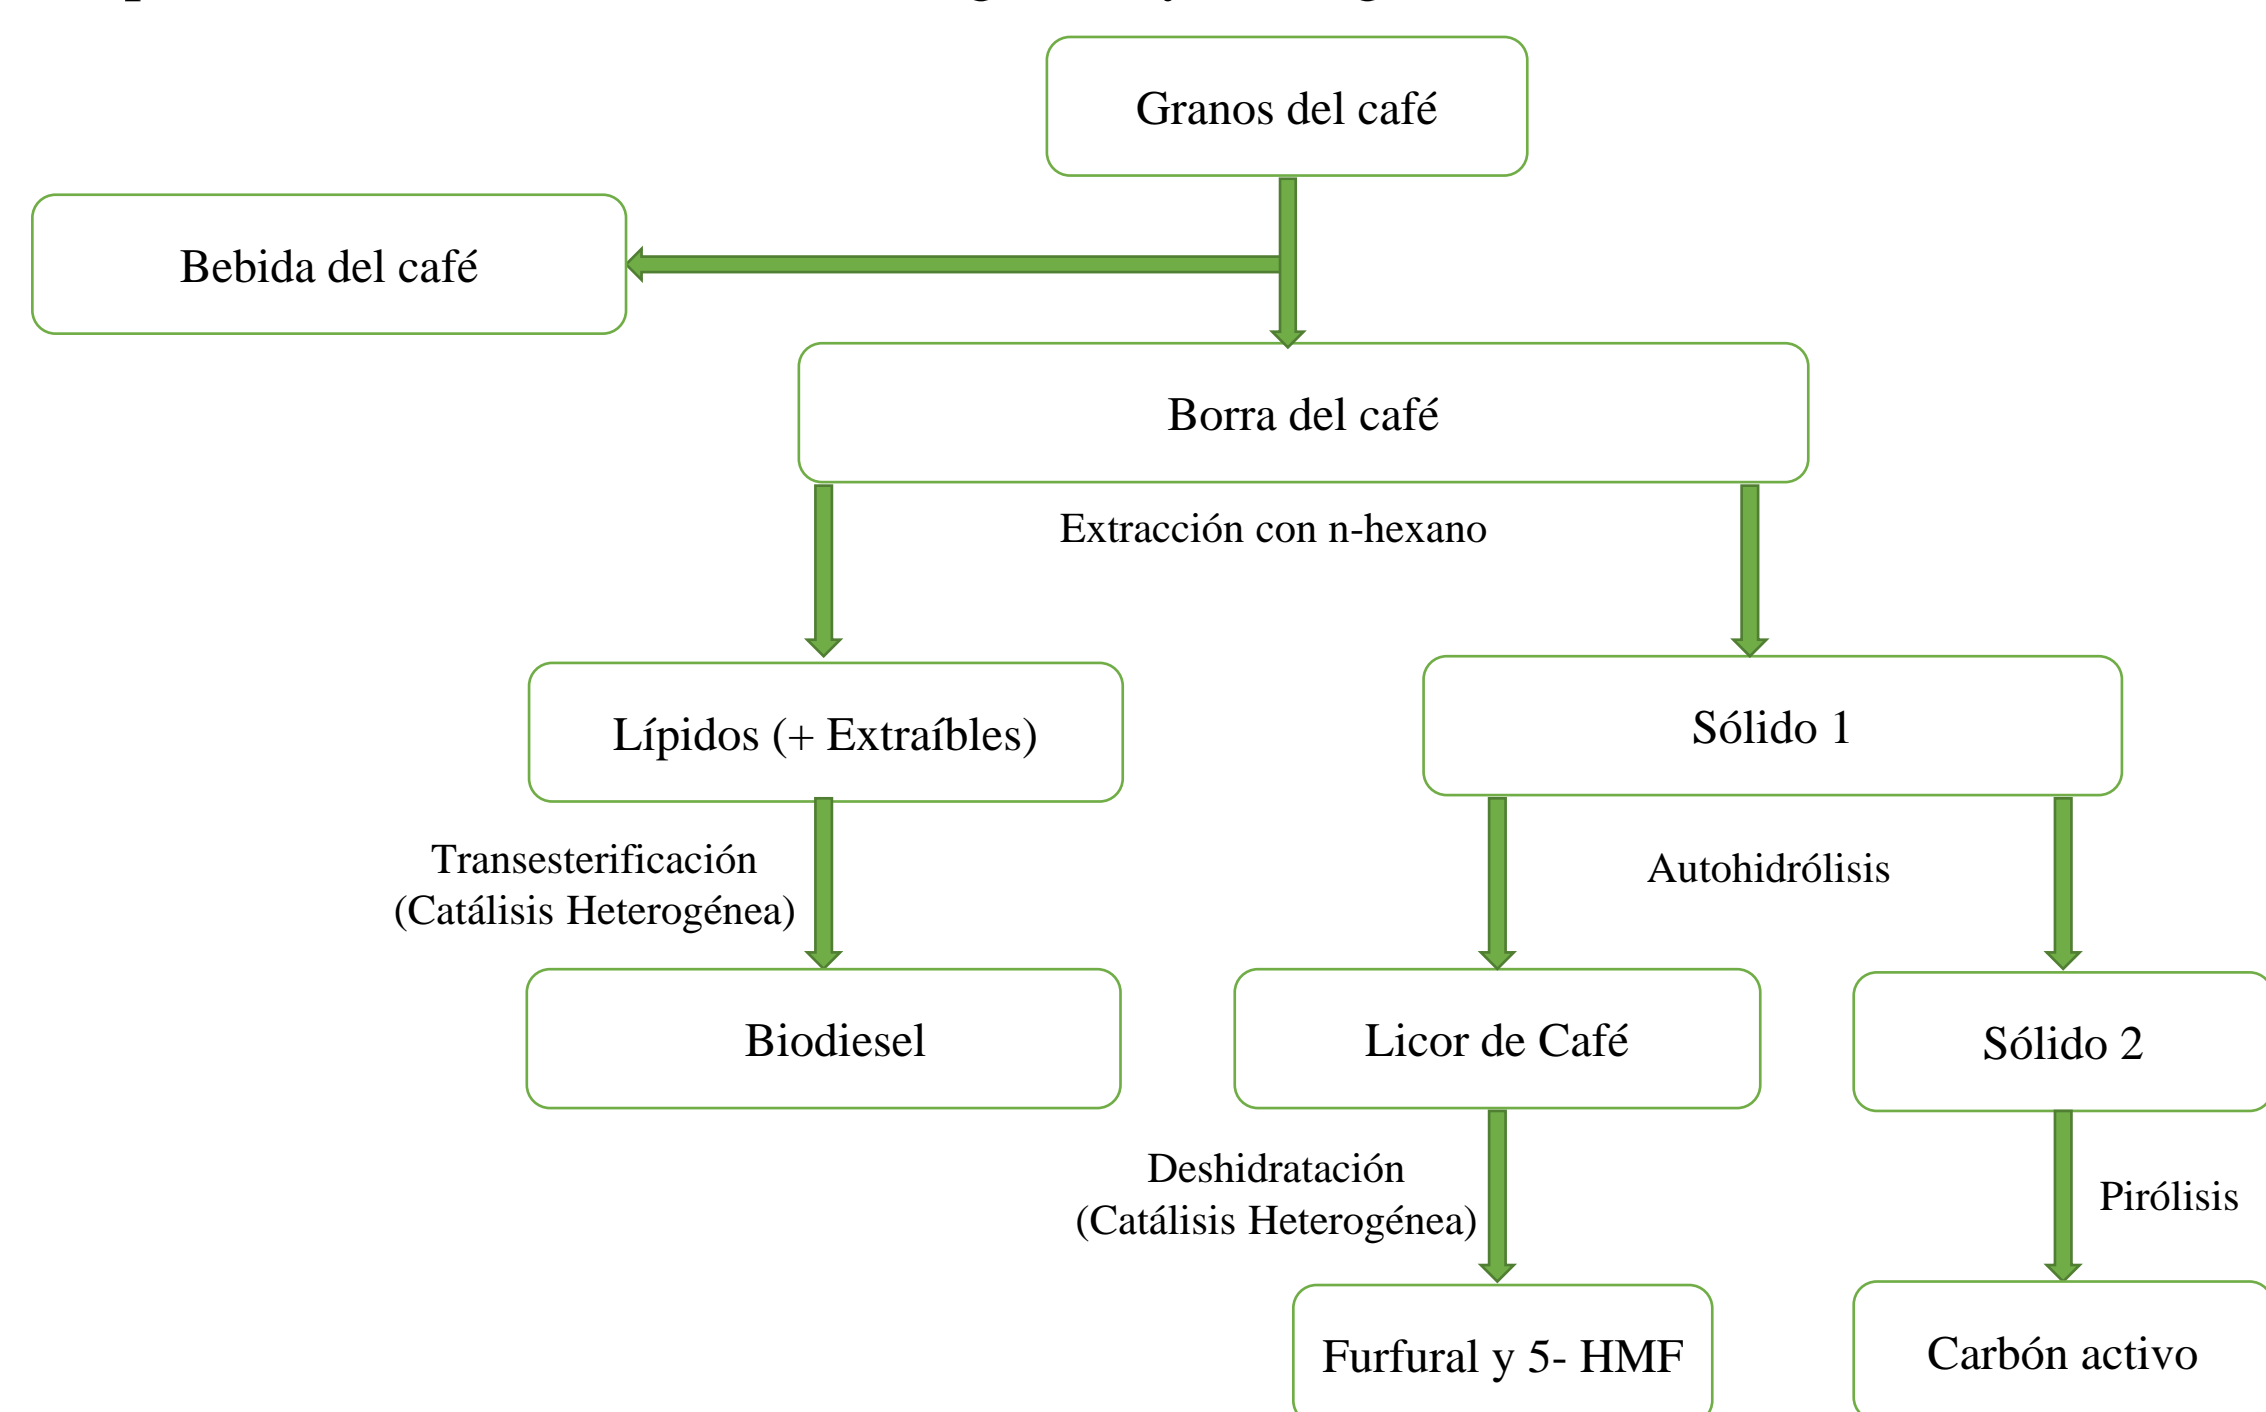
Granos del café

Bebida del café

Borra del café

Extracción con n-hexano

Lípidos (+ Extraíbles)

Sólido 1

Transesterificación (Catálisis Heterogénea)

Autohidrólisis

Biodiesel

Licor de Café

Sólido 2

Deshidratación (Catálisis Heterogénea)

Pirólisis

Furfural y 5- HMF

Carbón activo